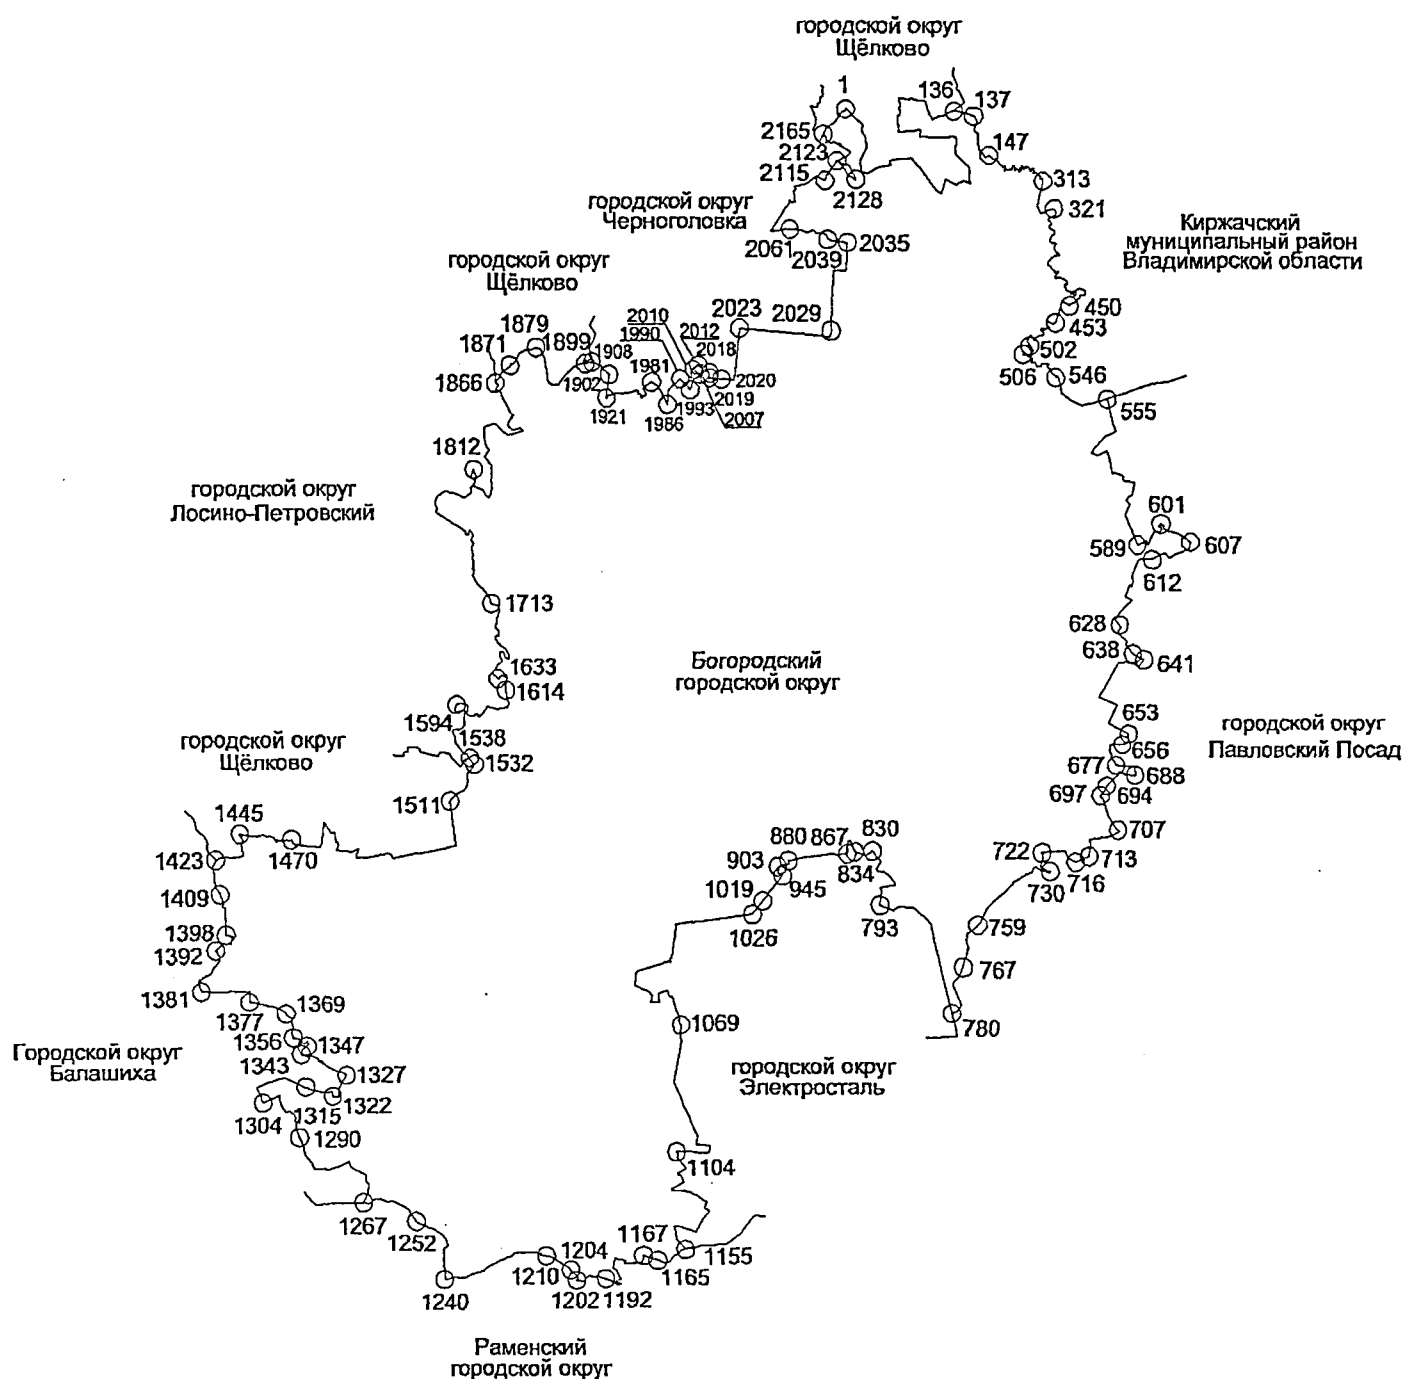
городской округ Щёлково

1
136
137
147
2165
2123
2115
2128
313
321
городской округ Черноголовка
2061
2039
2035
Киржачский муниципальный район Владимирской области
городской округ Щёлково
2023
2029
450
453
502
506
546
1879
1871
1899
1908
1902
1921
1866
2010
1990
2012
2018
1981
2020
2019
1993
1986
2007
555
1812
городской округ Лосино-Петровский
601
589
607
612
1713
628
638
641
Богородский городской округ
1633
1614
1594
1538
1532
653
городской округ Павловский Посад
656
677
688
697
694
городской округ Щёлково
1511
707
1445
1470
1423
880
867
830
903
834
722
713
716
730
1409
1019
945
1026
793
759
1398
1392
767
1381
1369
1377
1356
1347
1069
780
Городской округ Балашиха
1343
1327
1322
1315
1304
1290
городской округ Электросталь
1104
1267
1252
1167
1204
1155
1210
1165
1240
1202
1192
Раменский городской округ